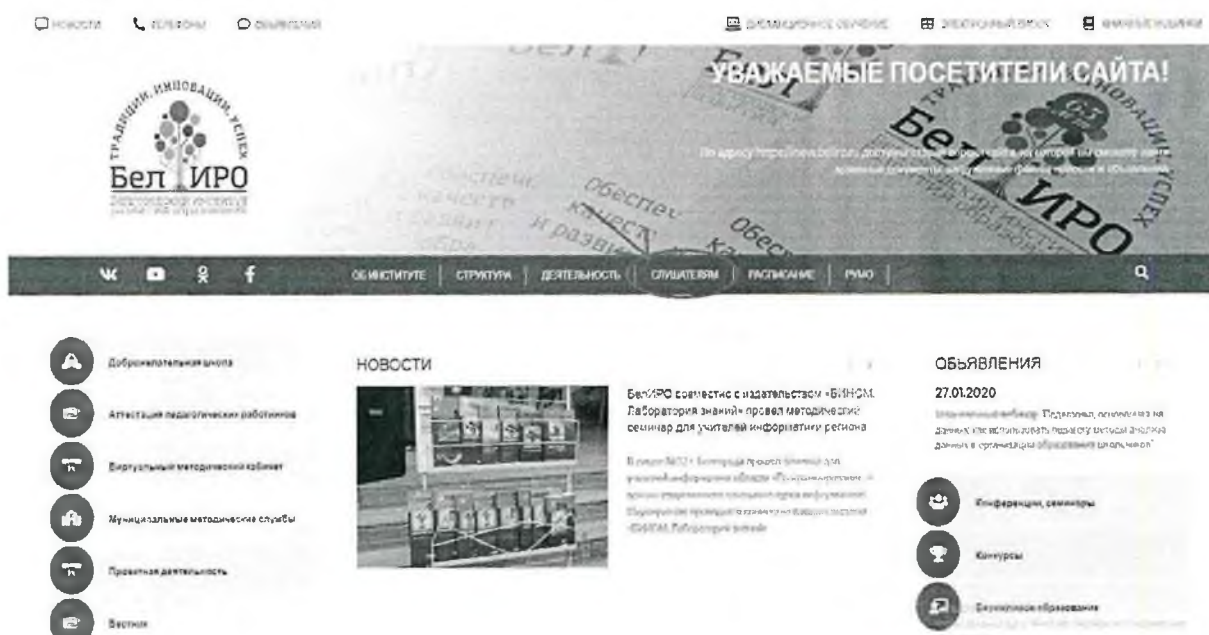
Новости Телефоны Объявления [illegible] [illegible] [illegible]

ТРАДИЦИИ, ИННОВАЦИИ, УСПЕХ
Бел ИРО
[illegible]

УВАЖАЕМЫЕ ПОСЕТИТЕЛИ САЙТА!

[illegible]

ОБ ИНСТИТУТЕ | СТРУКТУРА | ДЕЯТЕЛЬНОСТЬ | СЛУШАТЕЛЯМ | РАСПИСАНИЕ | РУМО

Доброжелательная школа
Аттестация педагогических работников
Виртуальный методический кабинет
Муниципальные методические службы
Проектная деятельность
Вестник

НОВОСТИ

БелИРО совместно с издательством «БИНОМ. Лаборатория знаний» провел методический семинар для учителей информатики региона

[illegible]

ОБЪЯВЛЕНИЯ
27.01.2020
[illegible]

Конференции, семинары
Конкурсы
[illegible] образование